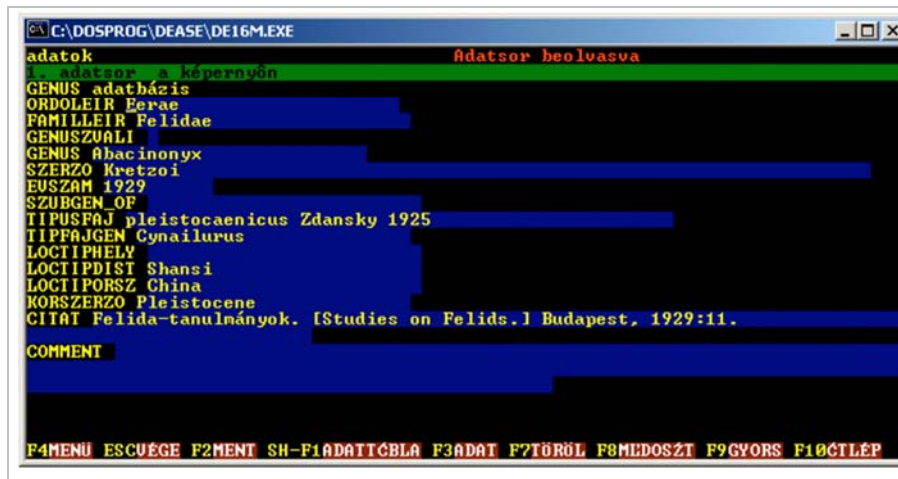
C:\DOSPROG\DEASE\DE16M.EXE

adatok Adatsor beolvasva
1. adatsor a képernyőn
GENUS adatbázis
ORDOLEIR Ferae
FAMILLEIR Felidae
GENUSZVALI
GENUS Abacinonyx
SZERZO Kretzoi
EVSZAM 1929
SZUBGEN_OF
TIPUSFAJ pleistocaenicus Zdansky 1925
TIPFAJGEN Cynailurus
LOCTIPHELY
LOCTIPDIST Shansi
LOCTIPORSZ China
KORSZERZO Pleistocene
CITAT Felida-tanulmányok. [Studies on Felids.] Budapest, 1929:11.

COMMENT

F4MENÜ ESCVÉGE F2MENT SH-F1ADATTÁBLA F3ADAT F7TÖRÖL F8MEZOSZT F9GYORS F10ÁTLÉP